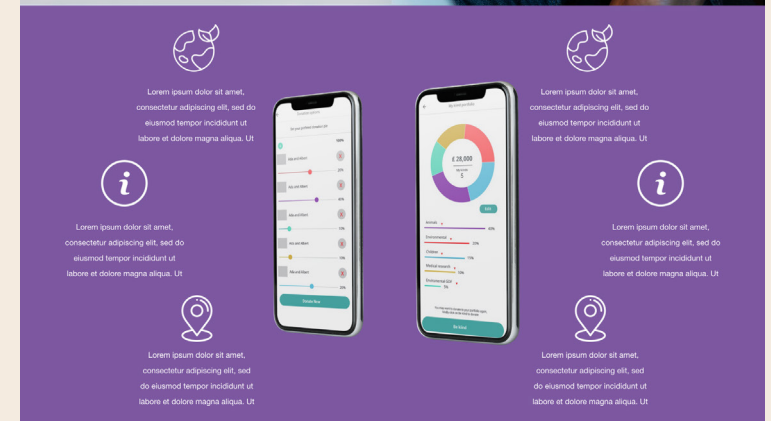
Lorem ipsum dolor sit amet, consectetur adipiscing elit, sed do eiusmod tempor incididunt ut labore et dolore magna aliqua. Ut

Lorem ipsum dolor sit amet, consectetur adipiscing elit, sed do eiusmod tempor incididunt ut labore et dolore magna aliqua. Ut

Lorem ipsum dolor sit amet, consectetur adipiscing elit, sed do eiusmod tempor incididunt ut labore et dolore magna aliqua. Ut

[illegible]

Donate Now

£ 28,000

Animals

Environmental

Children

Medical research

Environmental birth

Be Kind

Lorem ipsum dolor sit amet, consectetur adipiscing elit, sed do eiusmod tempor incididunt ut labore et dolore magna aliqua. Ut

Lorem ipsum dolor sit amet, consectetur adipiscing elit, sed do eiusmod tempor incididunt ut labore et dolore magna aliqua. Ut

Lorem ipsum dolor sit amet, consectetur adipiscing elit, sed do eiusmod tempor incididunt ut labore et dolore magna aliqua. Ut